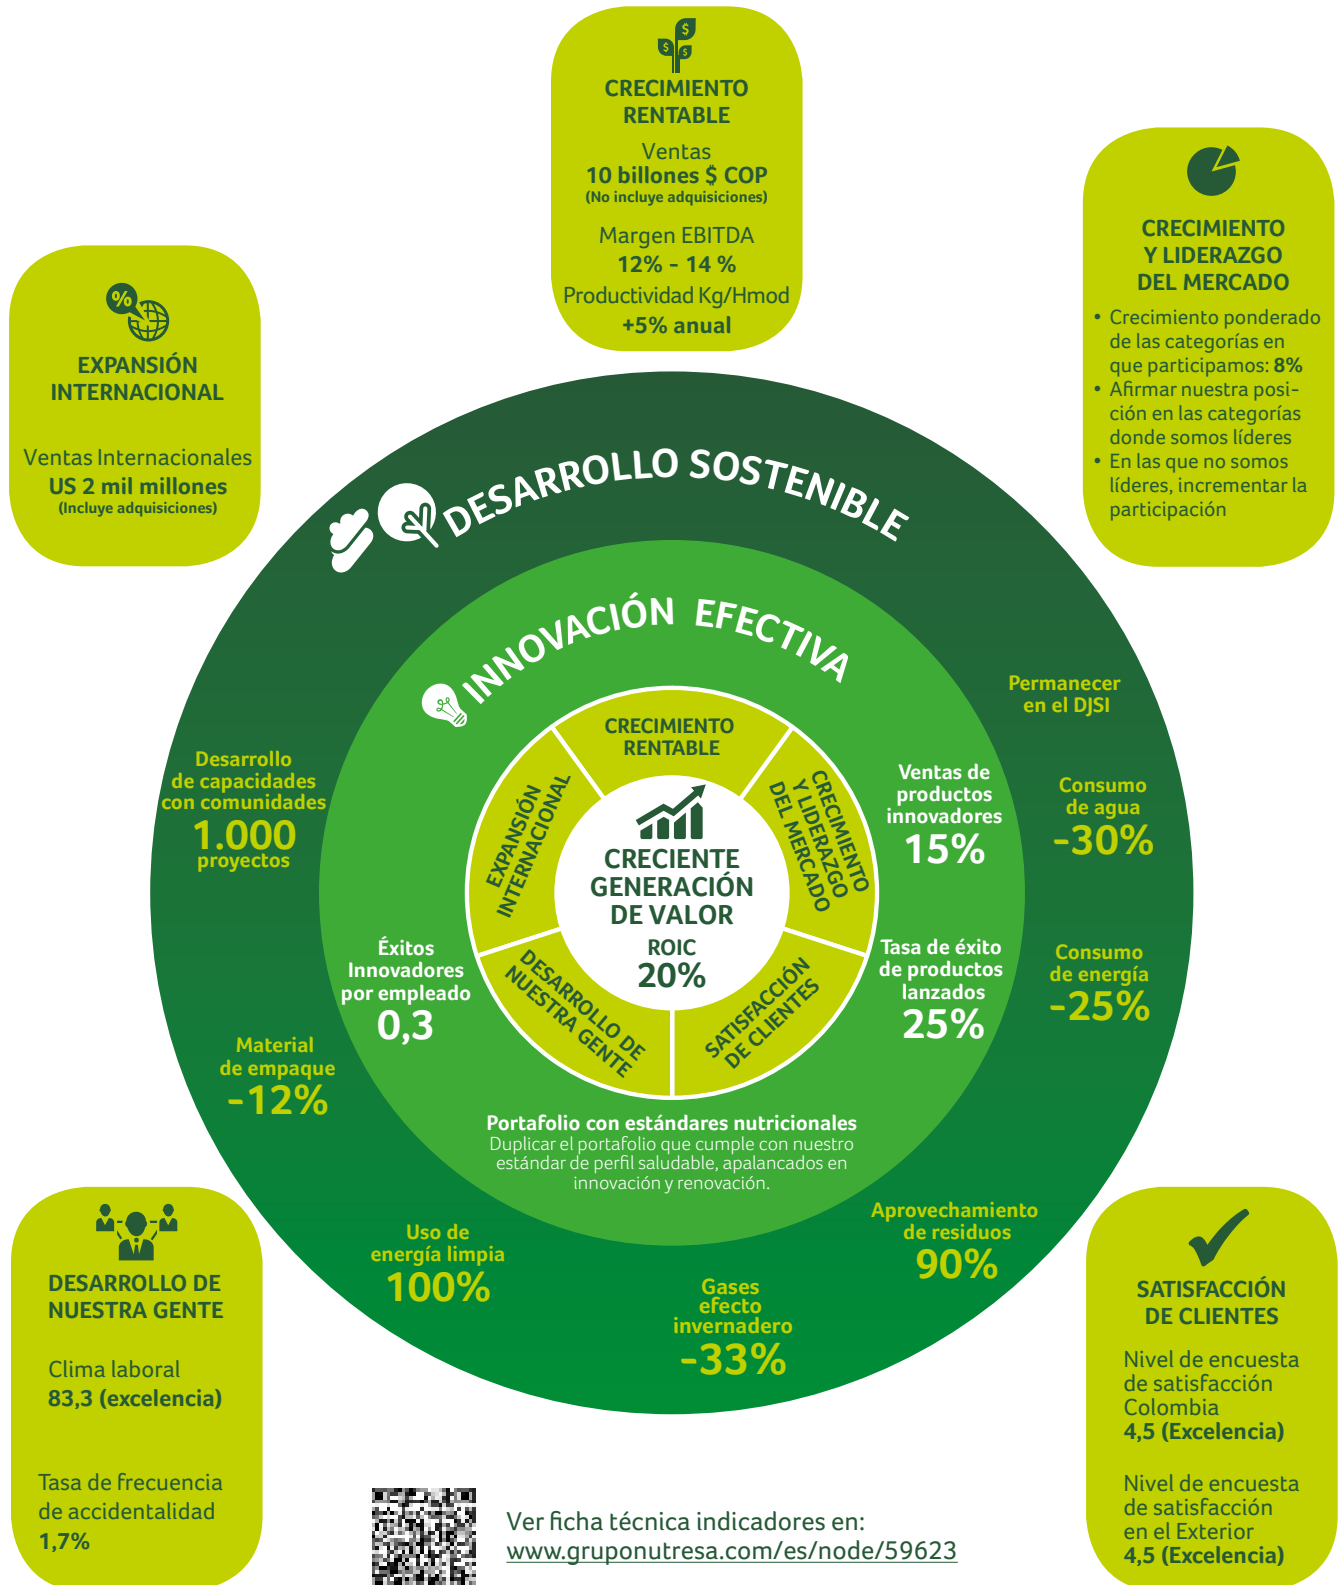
CRECIMIENTO RENTABLE

Ventas
10 billones $ COP
(No incluye adquisiciones)

Margen EBITDA
12% - 14 %

Productividad Kg/Hmod
+5% anual

CRECIMIENTO Y LIDERAZGO DEL MERCADO

• Crecimiento ponderado de las categorías en que participamos: 8%
• Afirmar nuestra posición en las categorías donde somos líderes
• En las que no somos líderes, incrementar la participación

EXPANSIÓN INTERNACIONAL

Ventas Internacionales
US 2 mil millones
(Incluye adquisiciones)

DESARROLLO SOSTENIBLE

INNOVACIÓN EFECTIVA

CRECIMIENTO RENTABLE

EXPANSIÓN INTERNACIONAL

CRECIMIENTO Y LIDERAZGO DEL MERCADO

CRECIENTE GENERACIÓN DE VALOR
ROIC
20%

DESARROLLO DE NUESTRA GENTE

SATISFACCIÓN DE CLIENTES

Permanecer en el DJSI

Consumo de agua
-30%

Consumo de energía
-25%

Ventas de productos innovadores
15%

Tasa de éxito de productos lanzados
25%

Desarrollo de capacidades con comunidades
1.000
proyectos

Éxitos Innovadores por empleado
0,3

Material de empaque
-12%

Portafolio con estándares nutricionales
Duplicar el portafolio que cumple con nuestro estándar de perfil saludable, apalancados en innovación y renovación.

Aprovechamiento de residuos
90%

Uso de energía limpia
100%

Gases efecto invernadero
-33%

DESARROLLO DE NUESTRA GENTE

Clima laboral
83,3 (excelencia)

Tasa de frecuencia de accidentalidad
1,7%

SATISFACCIÓN DE CLIENTES

Nivel de encuesta de satisfacción Colombia
4,5 (Excelencia)

Nivel de encuesta de satisfacción en el Exterior
4,5 (Excelencia)

Ver ficha técnica indicadores en:
www.gruponutresa.com/es/node/59623